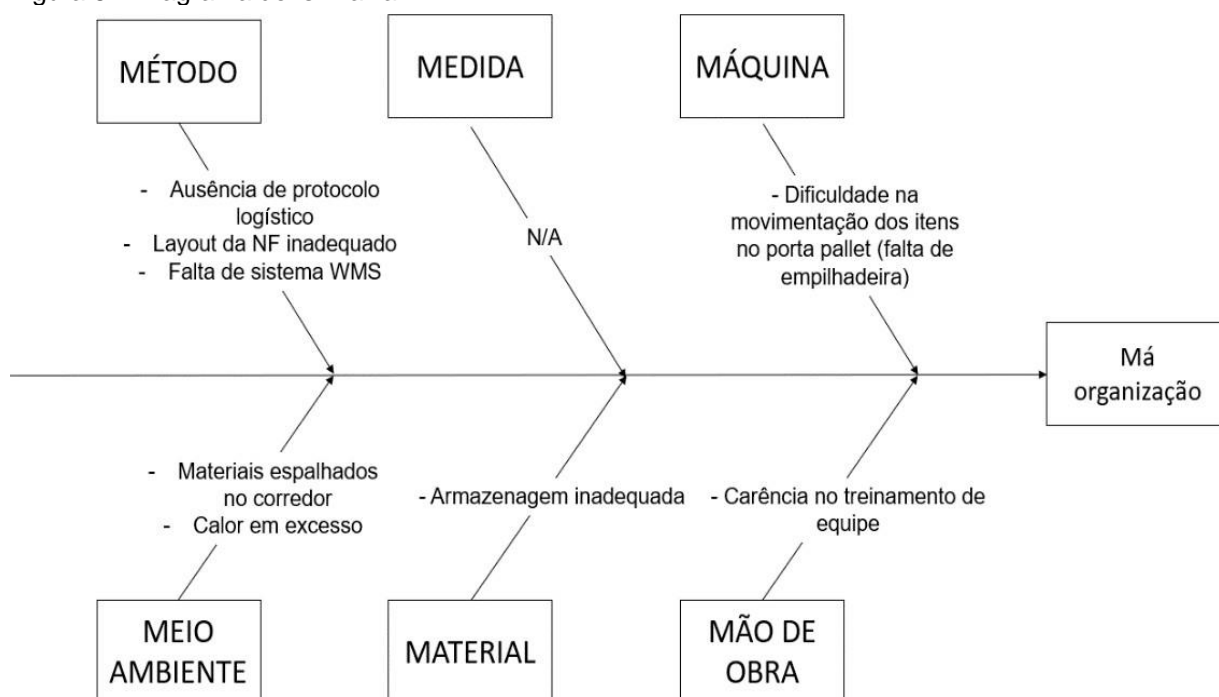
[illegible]

MÉTODO

MEDIDA

MÁQUINA

- Ausência de protocolo logístico
- Layout da NF inadequado
- Falta de sistema WMS

N/A

- Dificuldade na movimentação dos itens no porta pallet (falta de empilhadeira)

Má organização

- Materiais espalhados no corredor
- Calor em excesso

- Armazenagem inadequada

- Carência no treinamento de equipe

MEIO AMBIENTE

MATERIAL

MÃO DE OBRA